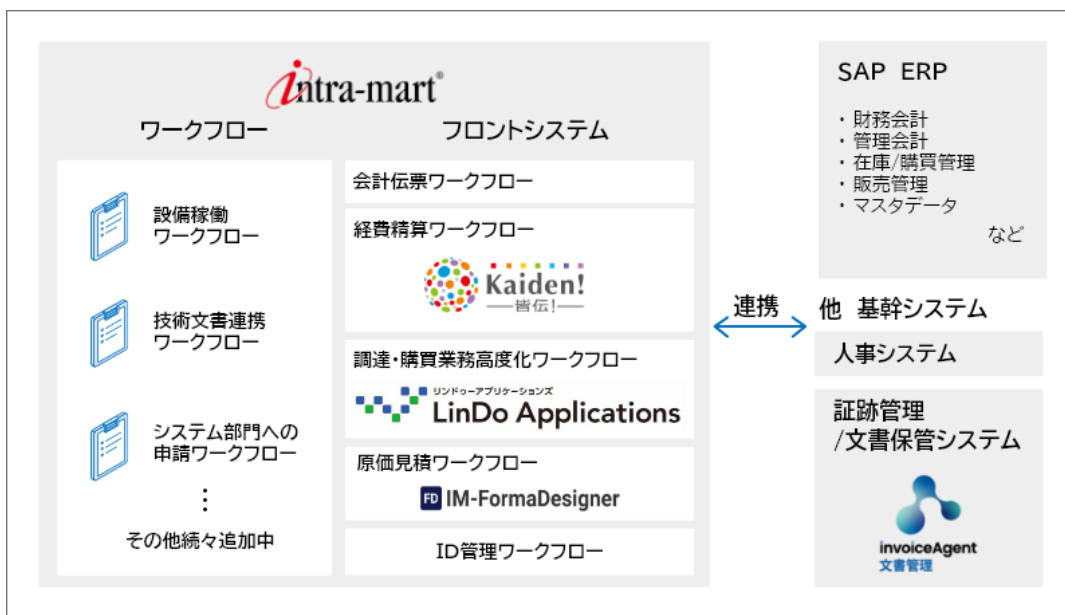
intra-mart®

ワークフロー

設備稼働ワークフロー

技術文書連携ワークフロー

システム部門への申請ワークフロー

⋮

その他続々追加中

フロントシステム

会計伝票ワークフロー

経費精算ワークフロー

Kaiden!
—皆伝!—

調達・購買業務高度化ワークフロー

リンドゥーアプリケーションズ
LinDo Applications

原価見積ワークフロー

FD IM-FormaDesigner

ID管理ワークフロー

連携

SAP ERP

・財務会計
・管理会計
・在庫/購買管理
・販売管理
・マスタデータ
など

他 基幹システム

人事システム

証跡管理
/文書保管システム

invoiceAgent
文書管理